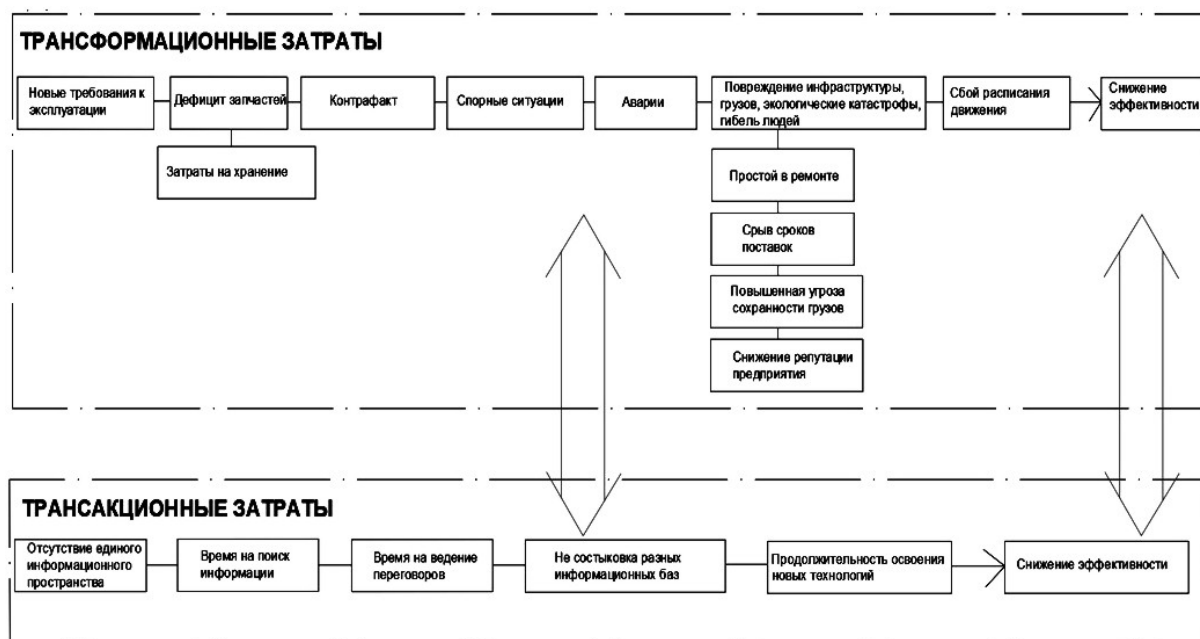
ТРАНСФОРМАЦИОННЫЕ ЗАТРАТЫ

Новые требования к эксплуатации

Дефицит запчастей

Контрафакт

Спорные ситуации

Аварии

Повреждение инфраструктуры, грузов, экологические катастрофы, гибель людей

Сбой расписания движения

Снижение эффективности

Затраты на хранение

Простой в ремонте

Срыв сроков поставок

Повышенная угроза сохранности грузов

Снижение репутации предприятия

ТРАНСАКЦИОННЫЕ ЗАТРАТЫ

Отсутствие единого информационного пространства

Время на поиск информации

Время на ведение переговоров

Не состыковка разных информационных баз

Продолжительность освоения новых технологий

Снижение эффективности